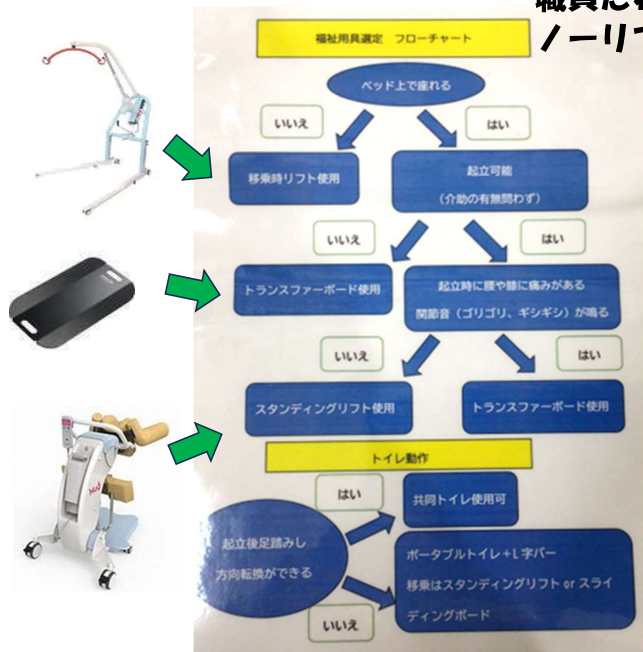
職員にも
ノーリフ

福祉用具選定　フローチャート

ベッド上で座れる

いいえ

はい

移乗時リフト使用

起立可能
（介助の有無問わず）

いいえ

はい

トランスファーボード使用

起立時に腰や膝に痛みがある
関節音（ゴリゴリ、ギシギシ）が鳴る

いいえ

はい

スタンディングリフト使用

トランスファーボード使用

トイレ動作

はい

共同トイレ使用可

起立後足踏みし
方向転換ができる

ポータブルトイレ+L字バー
移乗はスタンディングリフト or スライディングボード

いいえ